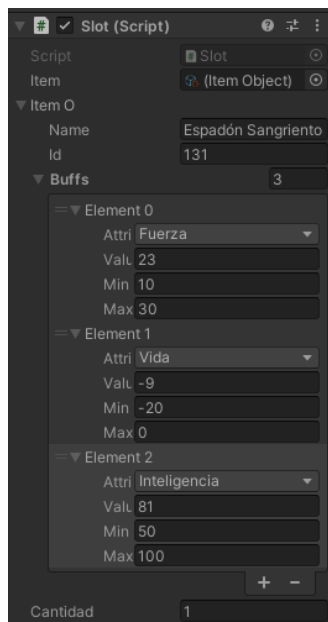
Slot (Script)

Script Slot

Item (Item Object)

Item O

Name Espadón Sangriento

Id 131

Buffs 3

Element 0

Attri Fuerza

Valu 23

Min 10

Max 30

Element 1

Attri Vida

Valu -9

Min -20

Max 0

Element 2

Attri Inteligencia

Valu 81

Min 50

Max 100

+ −

Cantidad 1